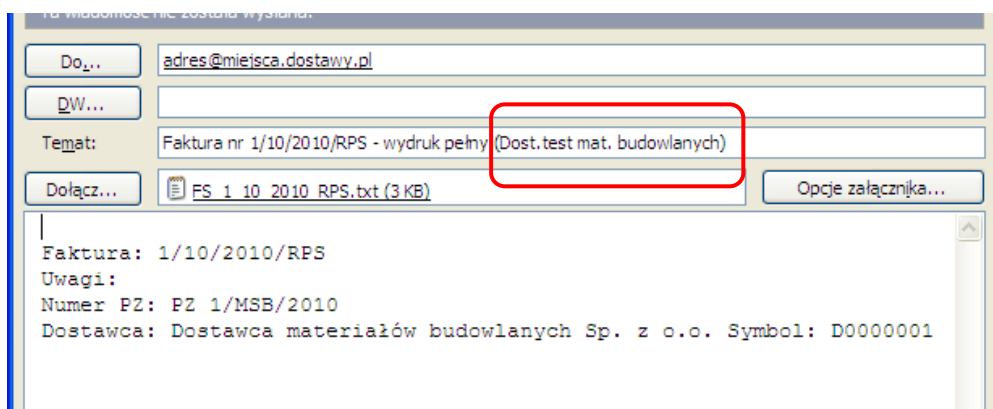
Ta wiadomość nie została wysłana.

Do...
adres@miejsca.dostawy.pl
DW...
Temat:
Faktura nr 1/10/2010/RPS - wydruk pełny (Dost.test mat. budowlanych)
Dołącz...
FS_1_10_2010_RPS.txt (3 KB)
Opcje załącznika...

Faktura: 1/10/2010/RPS
Uwagi:
Numer PZ: PZ 1/MSB/2010
Dostawca: Dostawca materiałów budowlanych Sp. z o.o. Symbol: D0000001